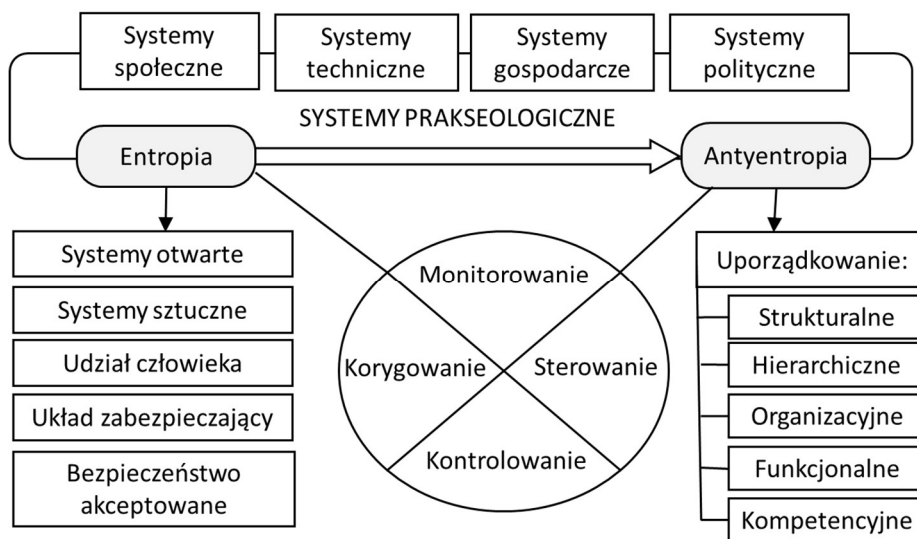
Systemy społeczne

Systemy techniczne

Systemy gospodarcze

Systemy polityczne

SYSTEMY PRAKSEOLOGICZNE

Entropia

Antyentropia

Systemy otwarte

Systemy sztuczne

Udział człowieka

Układ zabezpieczający

Bezpieczeństwo akceptowane

Monitorowanie

Korygowanie

Sterowanie

Kontrolowanie

Uporządkowanie:

Strukturalne

Hierarchiczne

Organizacyjne

Funkcjonalne

Kompetencyjne